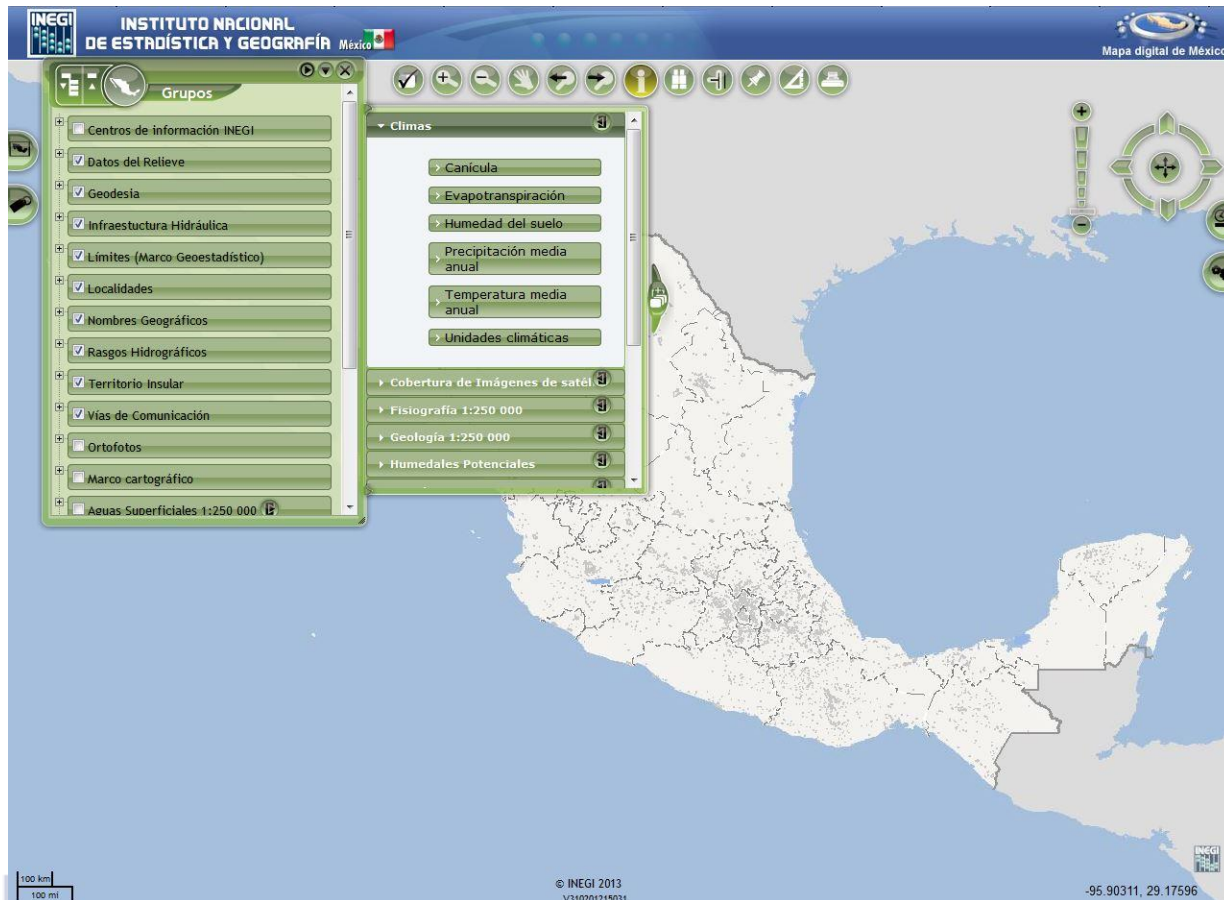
INEGI INSTITUTO NACIONAL DE ESTADÍSTICA Y GEOGRAFÍA México

Mapa digital de México

Grupos

Centros de información INEGI
Datos del Relieve
Geodesia
Infraestuctura Hidráulica
Límites (Marco Geoestadístico)
Localidades
Nombres Geográficos
Rasgos Hidrográficos
Territorio Insular
Vías de Comunicación
Ortofotos
Marco cartográfico
Aguas Superficiales 1:250 000

Climas
Canícula
Evapotranspiración
Humedad del suelo
Precipitación media anual
Temperatura media anual
Unidades climáticas

Cobertura de Imágenes de satél
Fisiografía 1:250 000
Geología 1:250 000
Humedales Potenciales

100 km
100 mi

© INEGI 2013
V310201215031

-95.90311, 29.17596